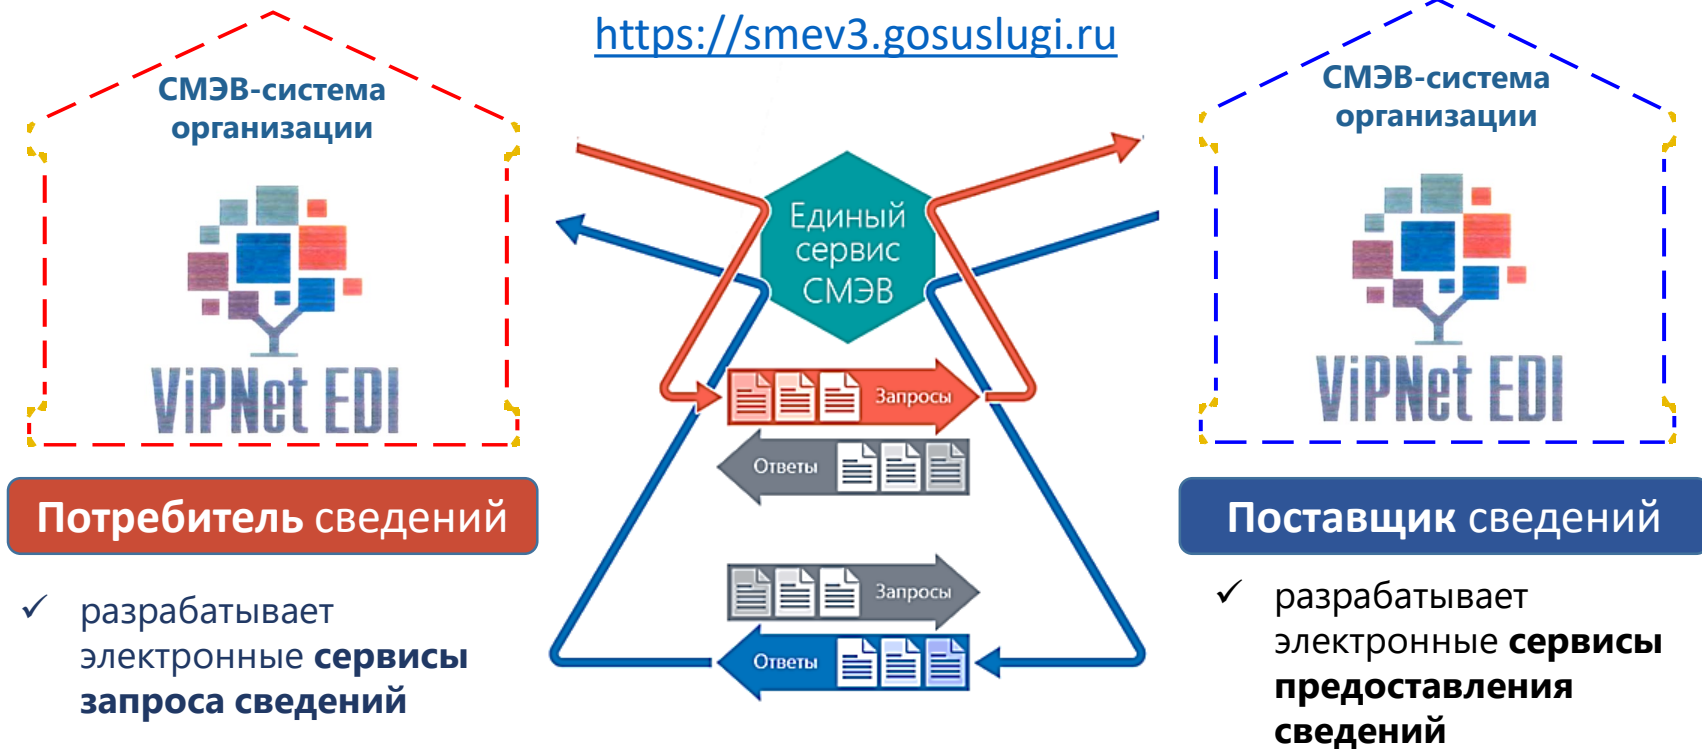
https://smev3.gosuslugi.ru

СМЭВ-система организации

ViPNet EDI

Потребитель сведений

✓ разрабатывает электронные **сервисы запроса сведений**

Единый сервис СМЭВ

Запросы

Ответы

Запросы

Ответы

СМЭВ-система организации

ViPNet EDI

Поставщик сведений

✓ разрабатывает электронные **сервисы предоставления сведений**